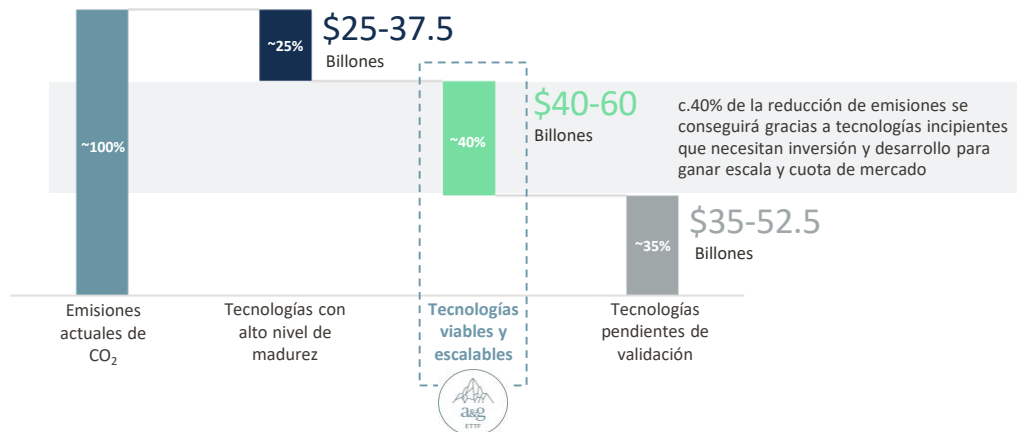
~100%

~25%

$25-37.5
Billones

~40%

$40-60
Billones

c.40% de la reducción de emisiones se conseguirá gracias a tecnologías incipientes que necesitan inversión y desarrollo para ganar escala y cuota de mercado

~35%

$35-52.5
Billones

Emisiones actuales de $CO_2$

Tecnologías con alto nivel de madurez

Tecnologías viables y escalables

Tecnologías pendientes de validación

a&g
ETTF